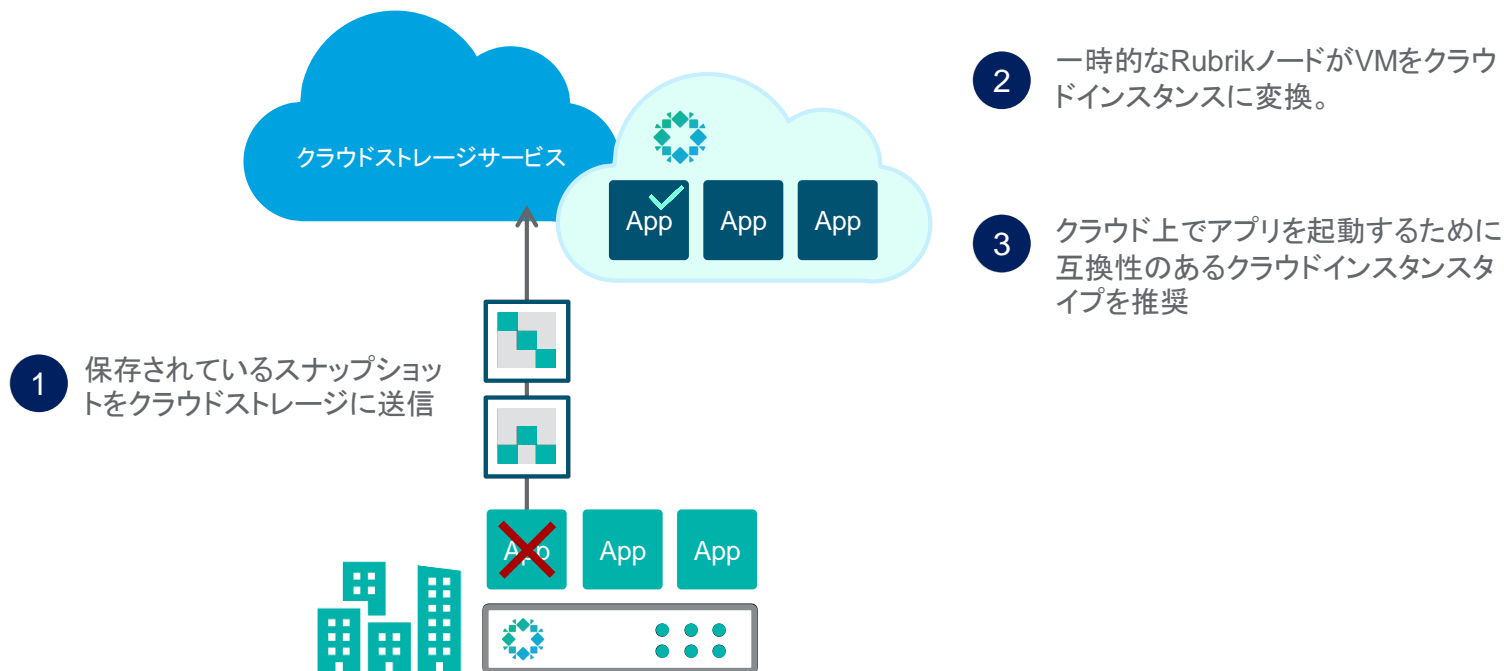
クラウドストレージサービス

App App App

2 一時的なRubrikノードがVMをクラウドインスタンスに変換。

3 クラウド上でアプリを起動するために互換性のあるクラウドインスタンスタイプを推奨

1 保存されているスナップショットをクラウドストレージに送信

App App App